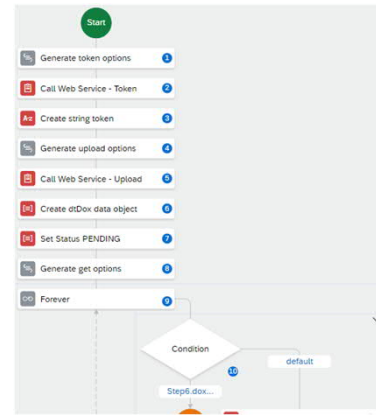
Start

Generate token options 1

Call Web Service - Token 2

Create string token 3

Generate upload options 4

Call Web Service - Upload 5

Create dtDox data object 6

Set Status PENDING 7

Generate get options 8

Forever 9

Condition

10

default

Step6.dox...